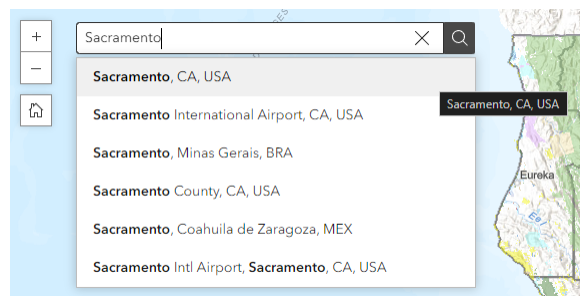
+
–
Sacramento
Sacramento, CA, USA
Sacramento International Airport, CA, USA
Sacramento, Minas Gerais, BRA
Sacramento County, CA, USA
Sacramento, Coahuila de Zaragoza, MEX
Sacramento Intl Airport, Sacramento, CA, USA
Sacramento, CA, USA
Eureka